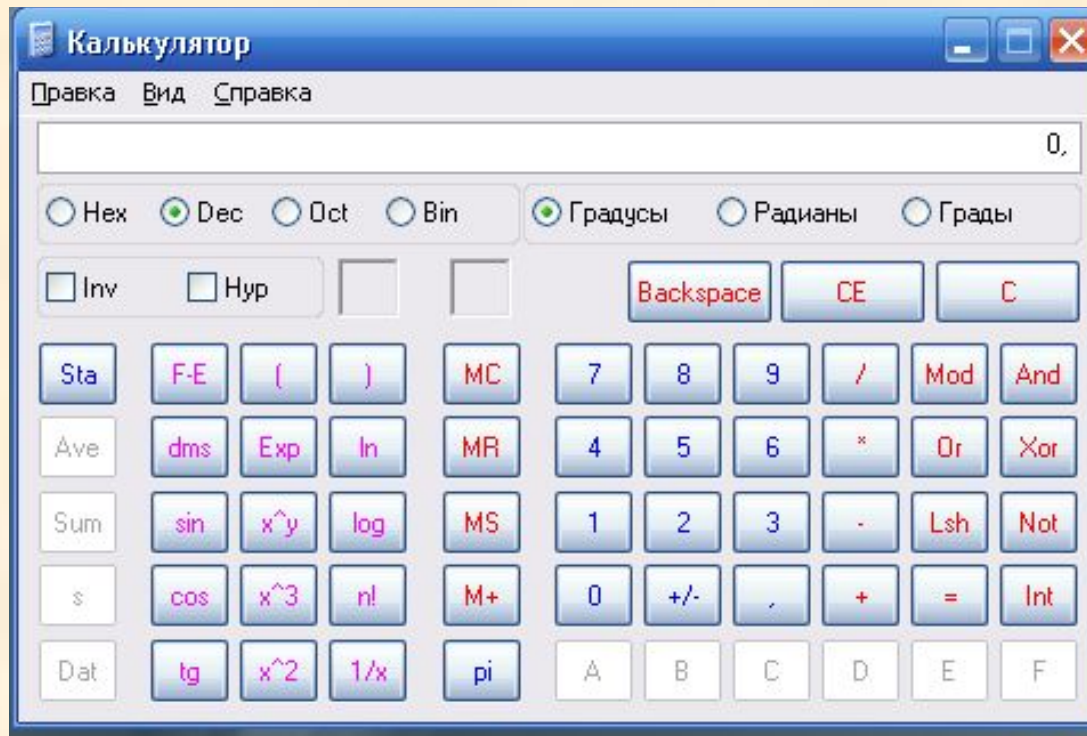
Калькулятор

Правка Вид Справка

0,

Hex Dec Oct Bin

Градусы Радианы Грады

Inv Hyp

Backspace CE C

Sta F-E ( ) MC 7 8 9 / Mod And

Ave dms Exp ln MR 4 5 6 * Or Xor

Sum sin x^y log MS 1 2 3 - Lsh Not

s cos x^3 n! M+ 0 +/- , + = Int

Dat tg x^2 1/x pi A B C D E F